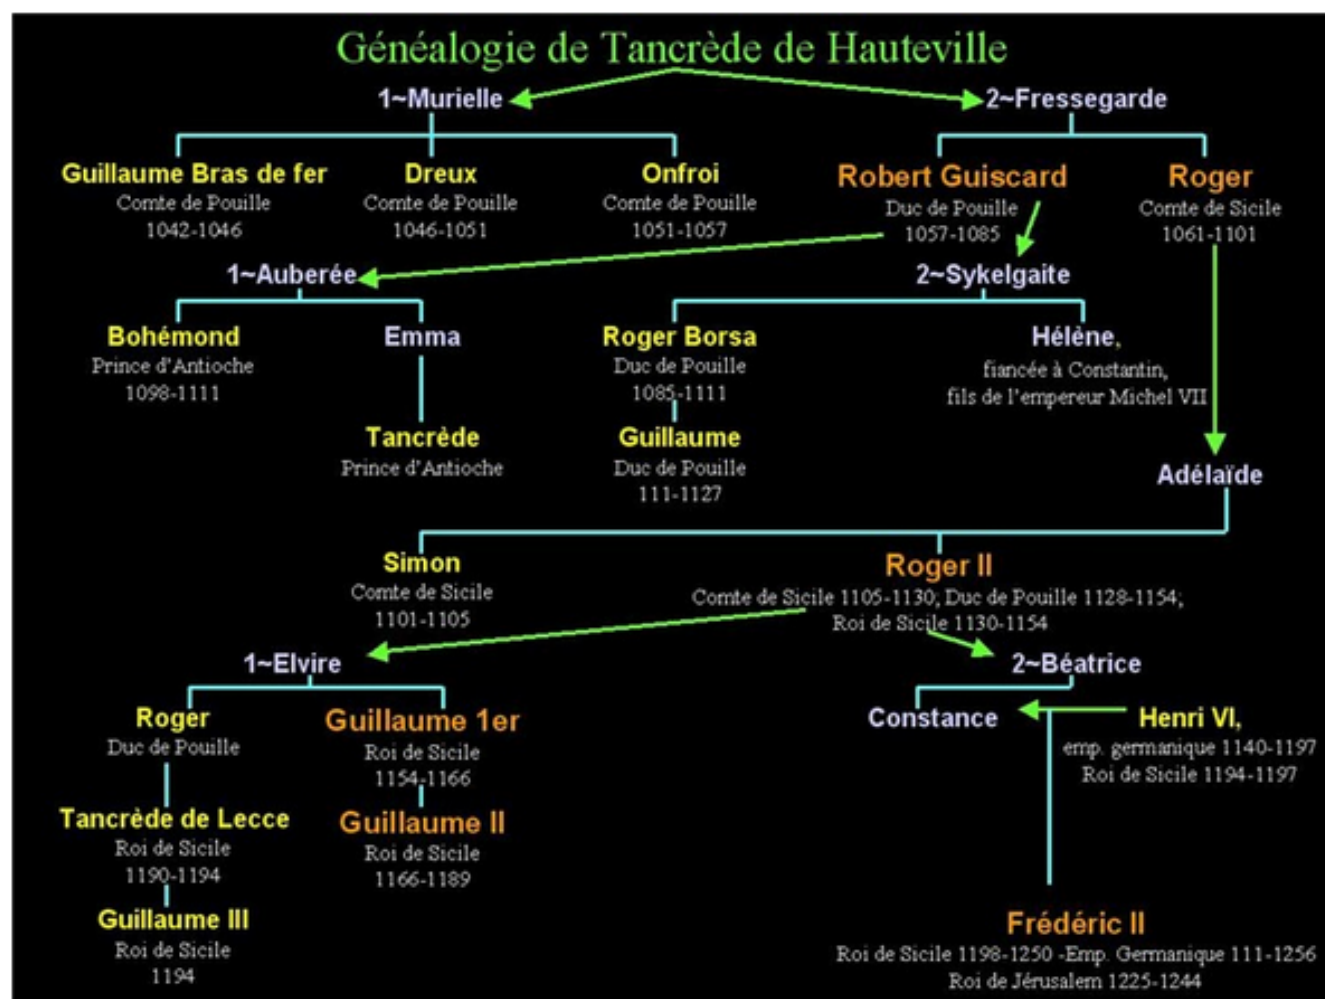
Généalogie de Tancrède de Hauteville

1~Murielle

2~Fressegarde

Guillaume Bras de fer
Comte de Pouille
1042-1046

Dreux
Comte de Pouille
1046-1051

Onfroi
Comte de Pouille
1051-1057

Robert Guiscard
Duc de Pouille
1057-1085

Roger
Comte de Sicile
1061-1101

1~Auberée

2~Sykelgaite

Bohémond
Prince d'Antioche
1098-1111

Emma

Tancrède
Prince d'Antioche

Roger Borsa
Duc de Pouille
1085-1111

Guillaume
Duc de Pouille
111-1127

Hélène,
fiancée à Constantin,
fils de l'empereur Michel VII

Adélaïde

Simon
Comte de Sicile
1101-1105

Roger II
Comte de Sicile 1105-1130; Duc de Pouille 1128-1154;
Roi de Sicile 1130-1154

1~Elvire

2~Béatrice

Roger
Duc de Pouille

Guillaume 1er
Roi de Sicile
1154-1166

Constance

Henri VI,
emp. germanique 1140-1197
Roi de Sicile 1194-1197

Tancrède de Lecce
Roi de Sicile
1190-1194

Guillaume II
Roi de Sicile
1166-1189

Guillaume III
Roi de Sicile
1194

Frédéric II
Roi de Sicile 1198-1250 -Emp. Germanique 111-1256
Roi de Jérusalem 1225-1244